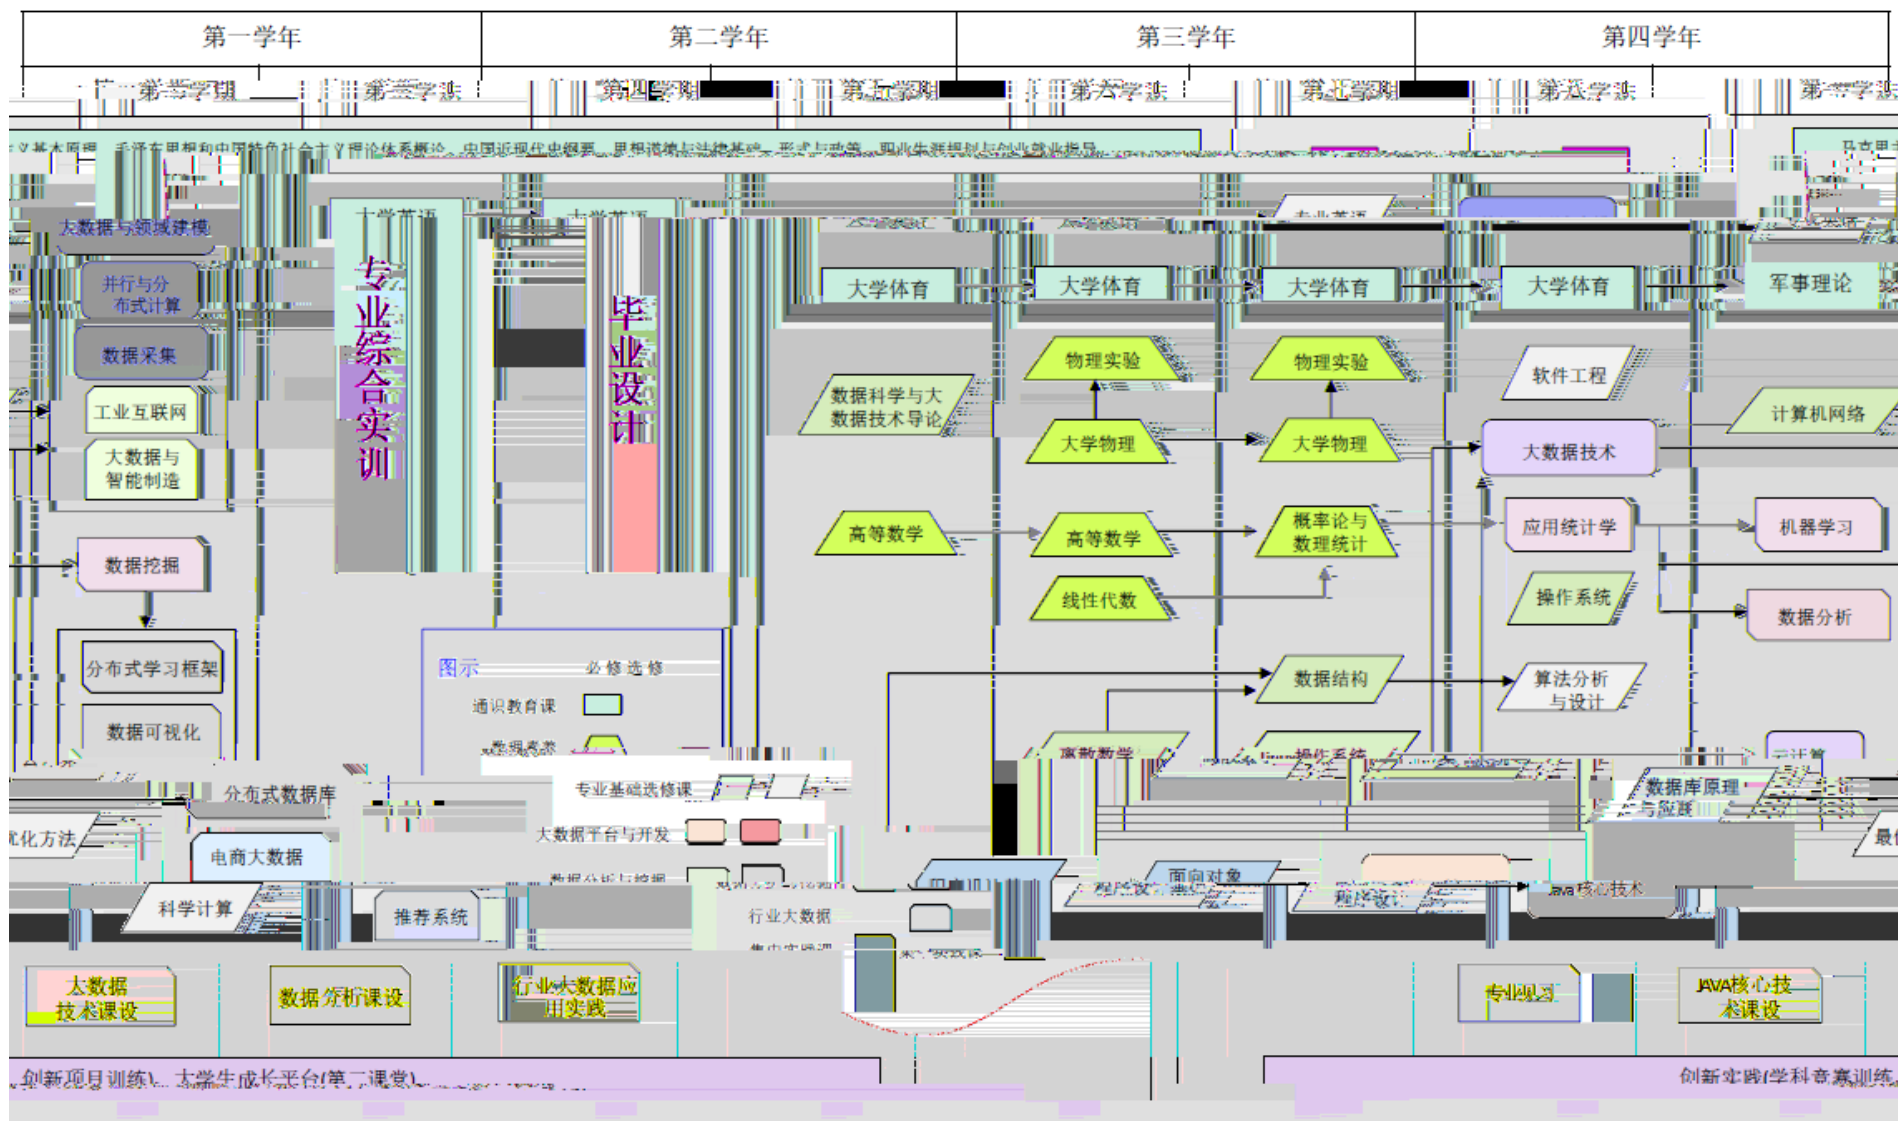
第一学年
第二学年
第三学年
第四学年

第一学期 第二学期 第四学期 第五学期 第六学期 第七学期 第八学期 第一学期

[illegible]义基本原理、毛泽东思想和中国特色社会主义理论体系概论、中国近现代史纲要、思想道德与法治基础、形式与政策、职业生涯规划与创业就业指导

大数据与领域建模
并行与分布式计算
数据采集
工业互联网
大数据与智能制造
数据挖掘
分布式学习框架
数据可视化
分布式数据库
优化方法
电商大数据
科学计算
推荐系统

大学英语
大学英语
专业英语

专业综合实训
毕业设计

大学体育
大学体育
大学体育
大学体育
军事理论

数据科学与大数据技术导论
物理实验
物理实验
软件工程
大学物理
大学物理
计算机网络
大数据技术
高等数学
高等数学
概率论与数理统计
应用统计学
机器学习
线性代数
操作系统
数据分析
数据结构
算法分析与设计
离散数学
操作系统
数据库原理与应用
面向对象程序设计
核心技术

图示 必修 选修
通识教育课
数理基础
专业基础选修课
大数据平台与开发
数据分析与挖掘
行业大数据
集中实践课

大数据技术课设
数据分析课设
行业大数据应用实践
专业见习
JAVA核心技术课设

创新项目训练、大学生成长平台(第二课堂)
创新实践(学科竞赛训练